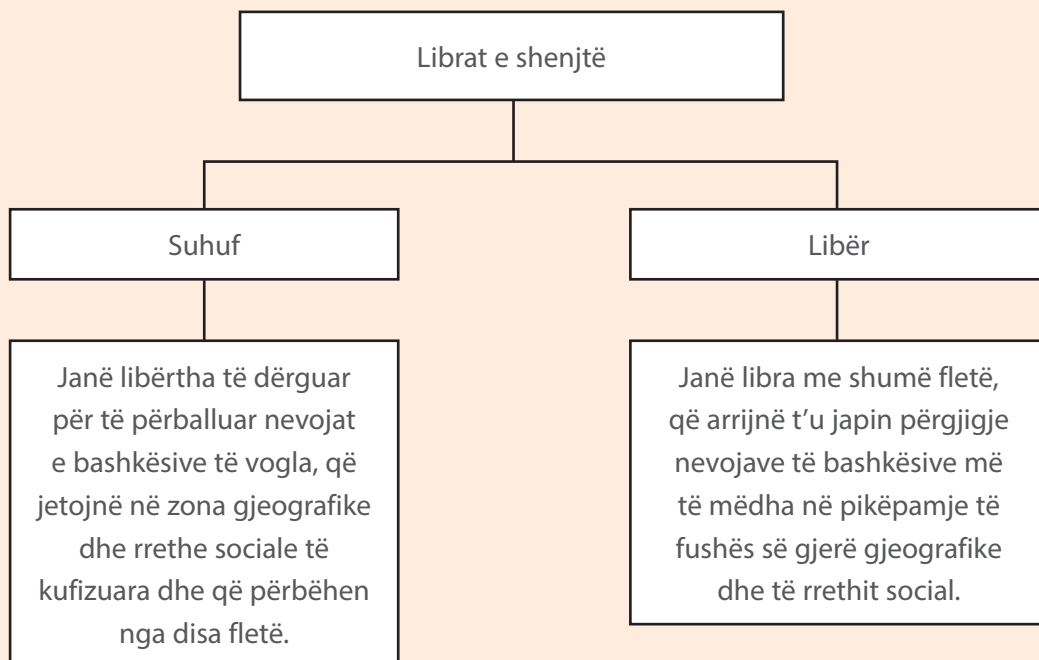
Librat e shenjtë

Suhuf

Libër

Janë libërtha të dërguar për të përballuar nevojat e bashkësive të vogla, që jetojnë në zona gjeografike dhe rrethe sociale të kufizuara dhe që përbëhen nga disa fletë.

Janë libra me shumë fletë, që arrijnë t'u japin përgjigje nevojave të bashkësive më të mëdha në pikëpamje të fushës së gjerë gjeografike dhe të rrethit social.